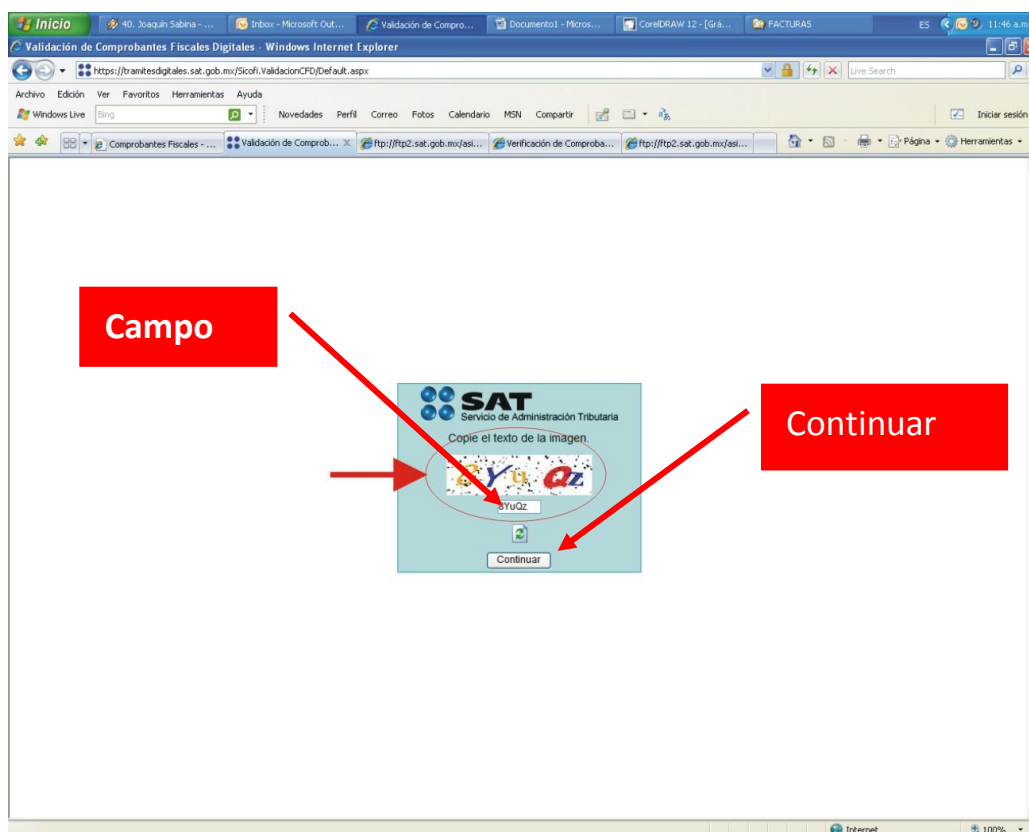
Inicio 40. Joaquín Sabina - ... Inbox - Microsoft Out... Validación de Compro... Documento1 - Micros... CorelDRAW 12 - [Grá... FACTURAS ES 11:46 a.m.

Validación de Comprobantes Fiscales Digitales - Windows Internet Explorer

https://tramitesdigitales.sat.gob.mx/Sicofi.ValidacionCFD/Default.aspx

Live Search

Archivo Edición Ver Favoritos Herramientas Ayuda

Windows Live Bing Novedades Perfil Correo Fotos Calendario MSN Compartir Iniciar sesión

Comprobantes Fiscales - ... Validación de Comprob... ftp://ftp2.sat.gob.mx/asi... Verificación de Comproba... ftp://ftp2.sat.gob.mx/asi... Página Herramientas

Campo

Continuar

SAT
Servicio de Administración Tributaria

Copie el texto de la imagen

8YuQz

Continuar

Internet 100%